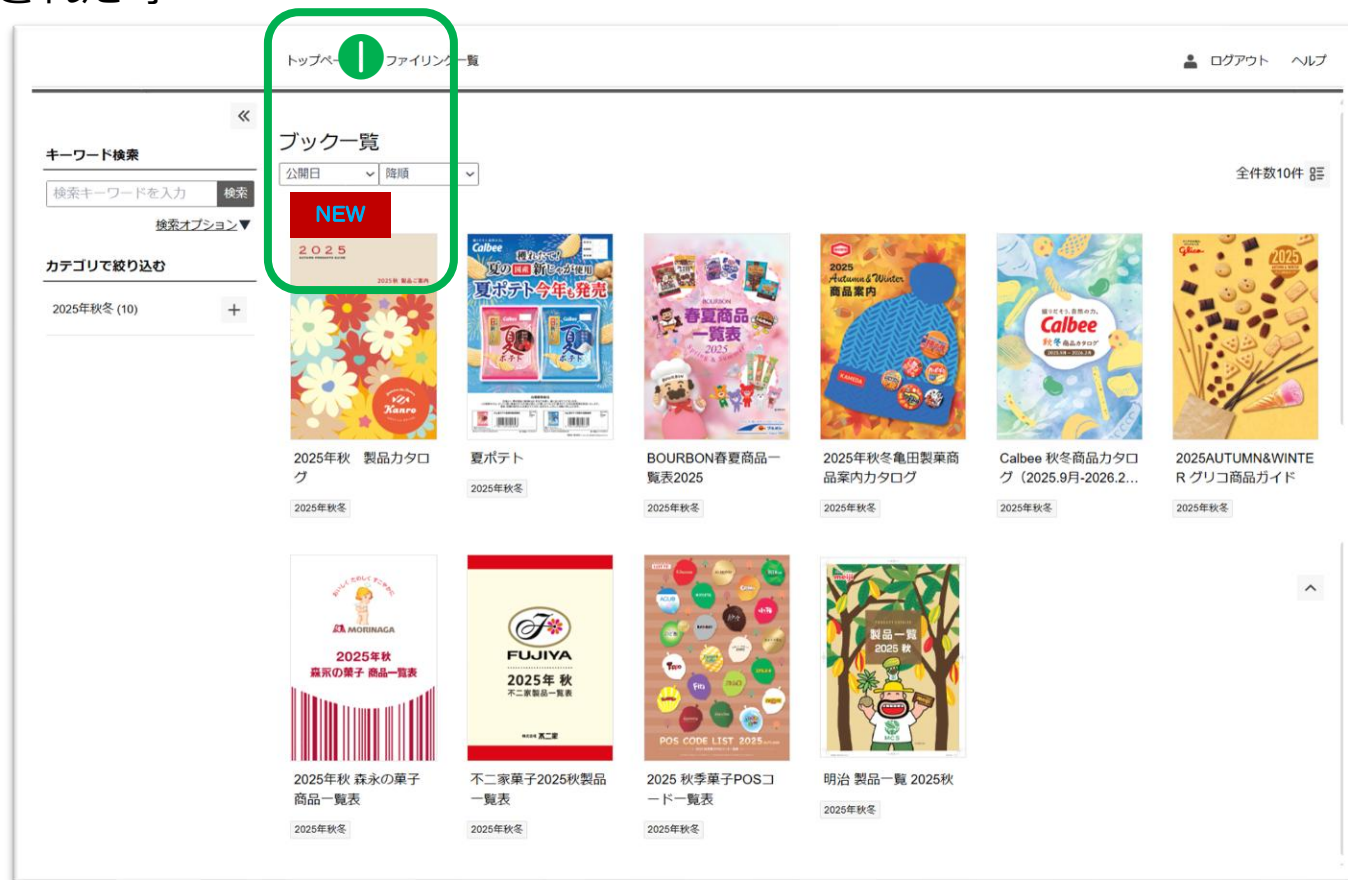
トップペー 1 ファイリング一覧

ログアウト ヘルプ

«

キーワード検索

検索キーワードを入力 検索

検索オプション▼

カテゴリで絞り込む

2025年秋冬 (10) +

ブック一覧

公開日 降順

全件数10件

NEW

2025

2025年秋 製品カタログ

2025年秋冬

夏ポテト

2025年秋冬

BOURBON春夏商品一覧表2025

2025年秋冬

2025年秋冬亀田製菓商品案内カタログ

2025年秋冬

Calbee 秋冬商品カタログ（2025.9月-2026.2...

2025年秋冬

2025AUTUMN&WINTER グリコ商品ガイド

2025年秋冬

2025年秋 森永の菓子 商品一覧表

2025年秋冬

不二家菓子2025秋製品一覧表

2025年秋冬

2025 秋季菓子POSコード一覧表

2025年秋冬

明治 製品一覧 2025秋

2025年秋冬